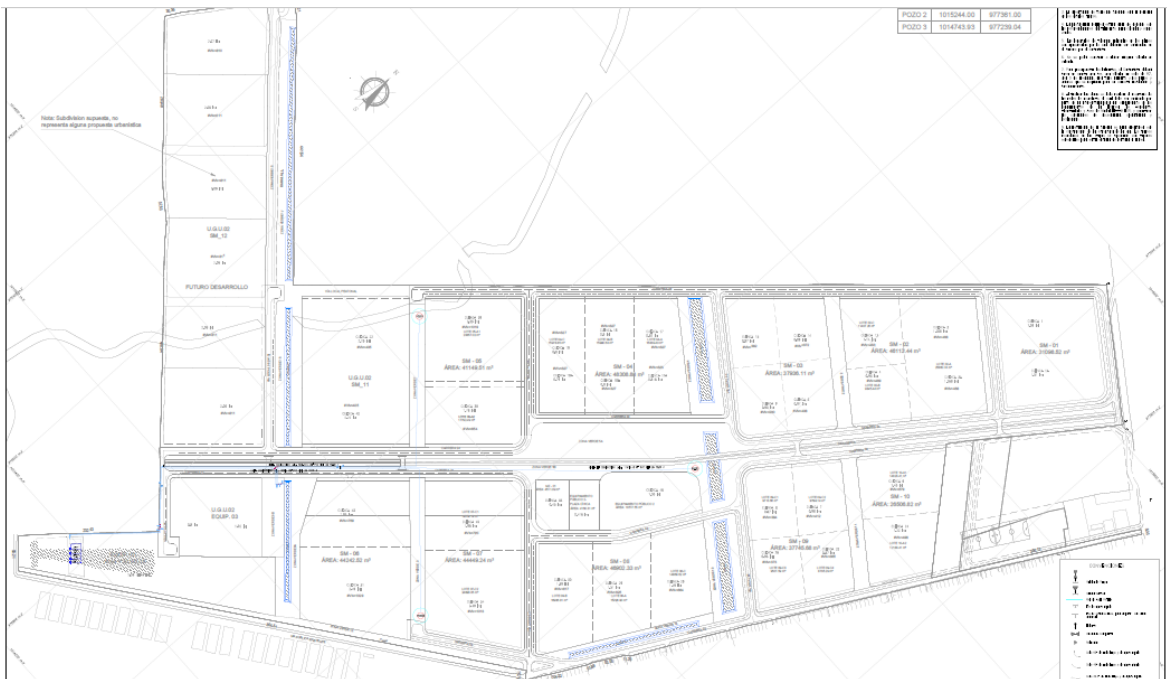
| POZO 2 | 1015244.00 | 977361.00 |
|---|---|---|
| POZO 3 | 1014743.93 | 977239.04 |

Nota: Subdivisión supuesta, no representa alguna propuesta urbanística

U.G.U.02
SM_12

FUTURO DESARROLLO

U.G.U.02
SM_11

SM - 05
ÁREA: 41148.01 m²

SM - 04
ÁREA: 48308.86 m²

SM - 03
ÁREA: 37606.11 m²

SM - 02
ÁREA: 48113.44 m²

SM - 01
ÁREA: 31098.82 m²

U.G.U.02
EQUIP. 02

SM - 06
ÁREA: 44242.82 m²

SM - 07
ÁREA: 44449.24 m²

SM - 08
ÁREA: 46602.32 m²

SM - 09
ÁREA: 37746.66 m²

SM - 10
ÁREA: 39806.62 m²

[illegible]